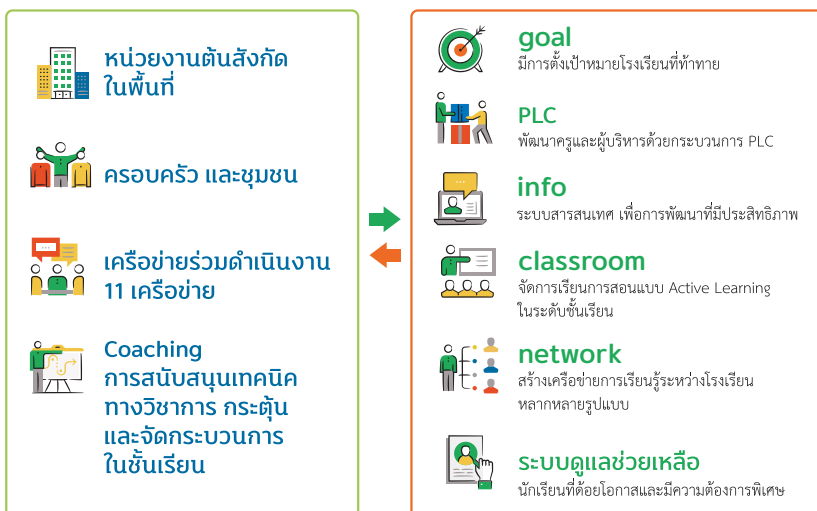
หน่วยงานต้นสังกัดในพื้นที่

ครอบครัว และชุมชน

เครือข่ายร่วมดำเนินงาน 11 เครือข่าย

Coaching การสนับสนุนเทคนิคทางวิชาการ กระตุ้น และจัดกระบวนการในชั้นเรียน

goal
มีการตั้งเป้าหมายโรงเรียนที่ท้าทาย

PLC
พัฒนาครูและผู้บริหารด้วยกระบวนการ PLC

info
ระบบสารสนเทศ เพื่อการพัฒนาที่มีประสิทธิภาพ

classroom
จัดการเรียนการสอนแบบ Active Learning ในระดับชั้นเรียน

network
สร้างเครือข่ายการเรียนรู้ระหว่างโรงเรียน หลากหลายรูปแบบ

ระบบดูแลช่วยเหลือ
นักเรียนที่ด้อยโอกาสและมีความต้องการพิเศษ